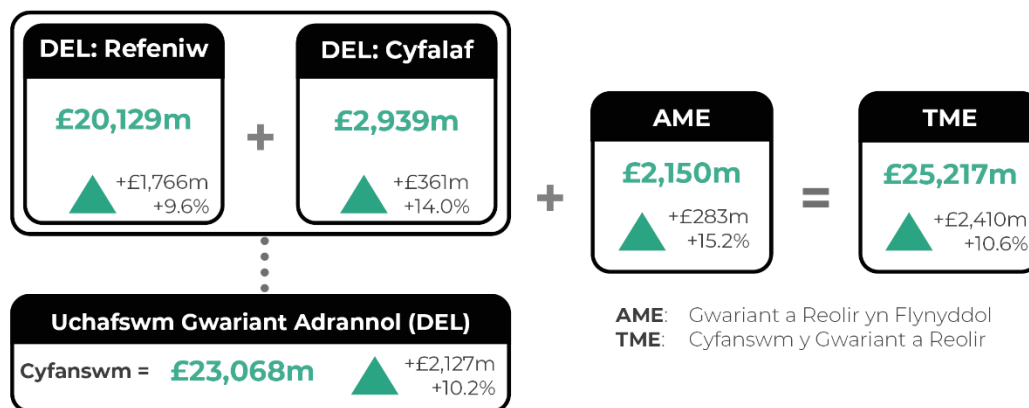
DEL: Refeniw

£20,129m

+£1,766m
+9.6%

+

DEL: Cyfalaf

£2,939m

+£361m
+14.0%

+

AME

£2,150m

+£283m
+15.2%

=

TME

£25,217m

+£2,410m
+10.6%

Uchafswm Gwariant Adrannol (DEL)

Cyfanswm = £23,068m

+£2,127m
+10.2%

AME: Gwariant a Reolir yn Flynyddol
TME: Cyfanswm y Gwariant a Reolir